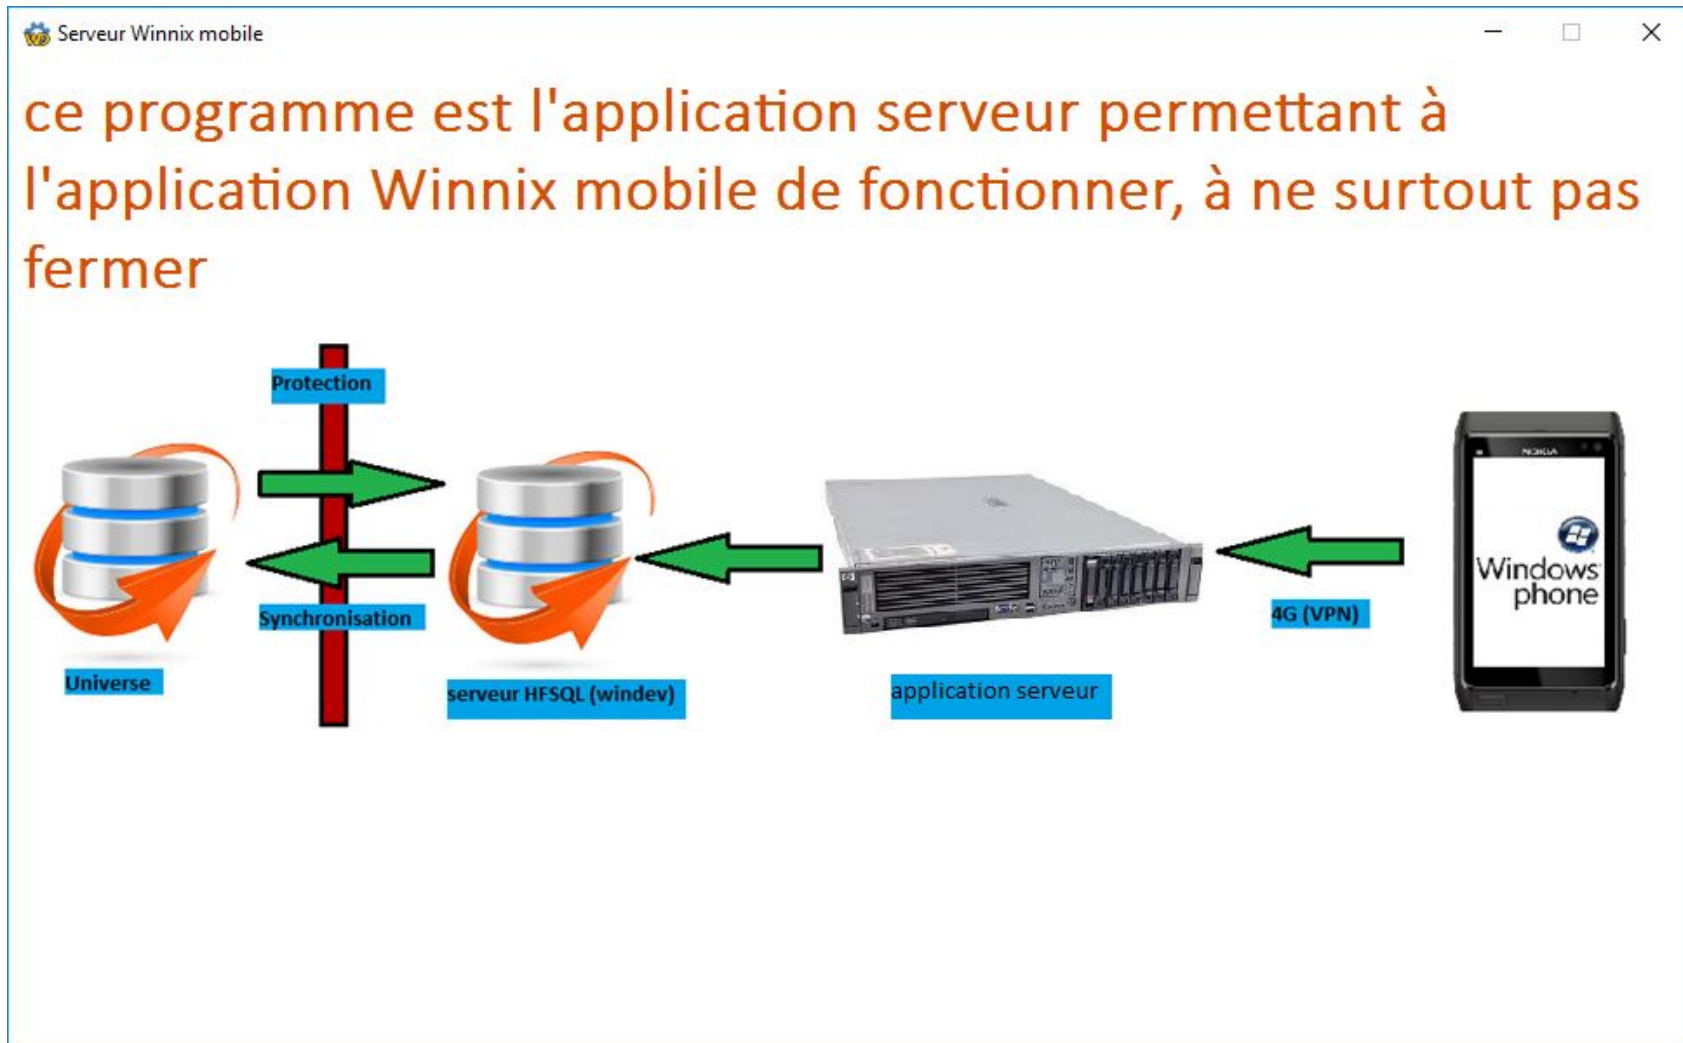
Serveur Winnix mobile

ce programme est l'application serveur permettant à l'application Winnix mobile de fonctionner, à ne surtout pas fermer

Protection

Synchronisation

Universe

serveur HFSQL (windev)

application serveur

4G (VPN)

NOKIA

Windows phone